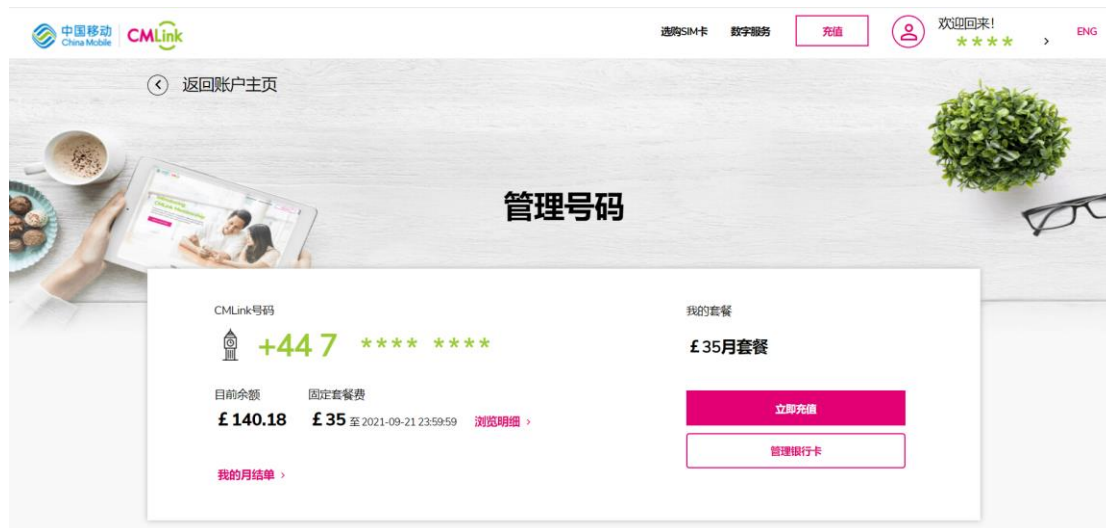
中国移动 China Mobile CMLink

选购SIM卡 数字服务 充值 欢迎回来! **** › ENG

返回账户主页

管理号码

CMLink号码

+44 7 **** ****

目前余额
£140.18

固定套餐费
£35 至 2021-09-21 23:59:59 浏览明细 ›

我的月结单 ›

我的套餐

£35月套餐

立即充值

管理银行卡